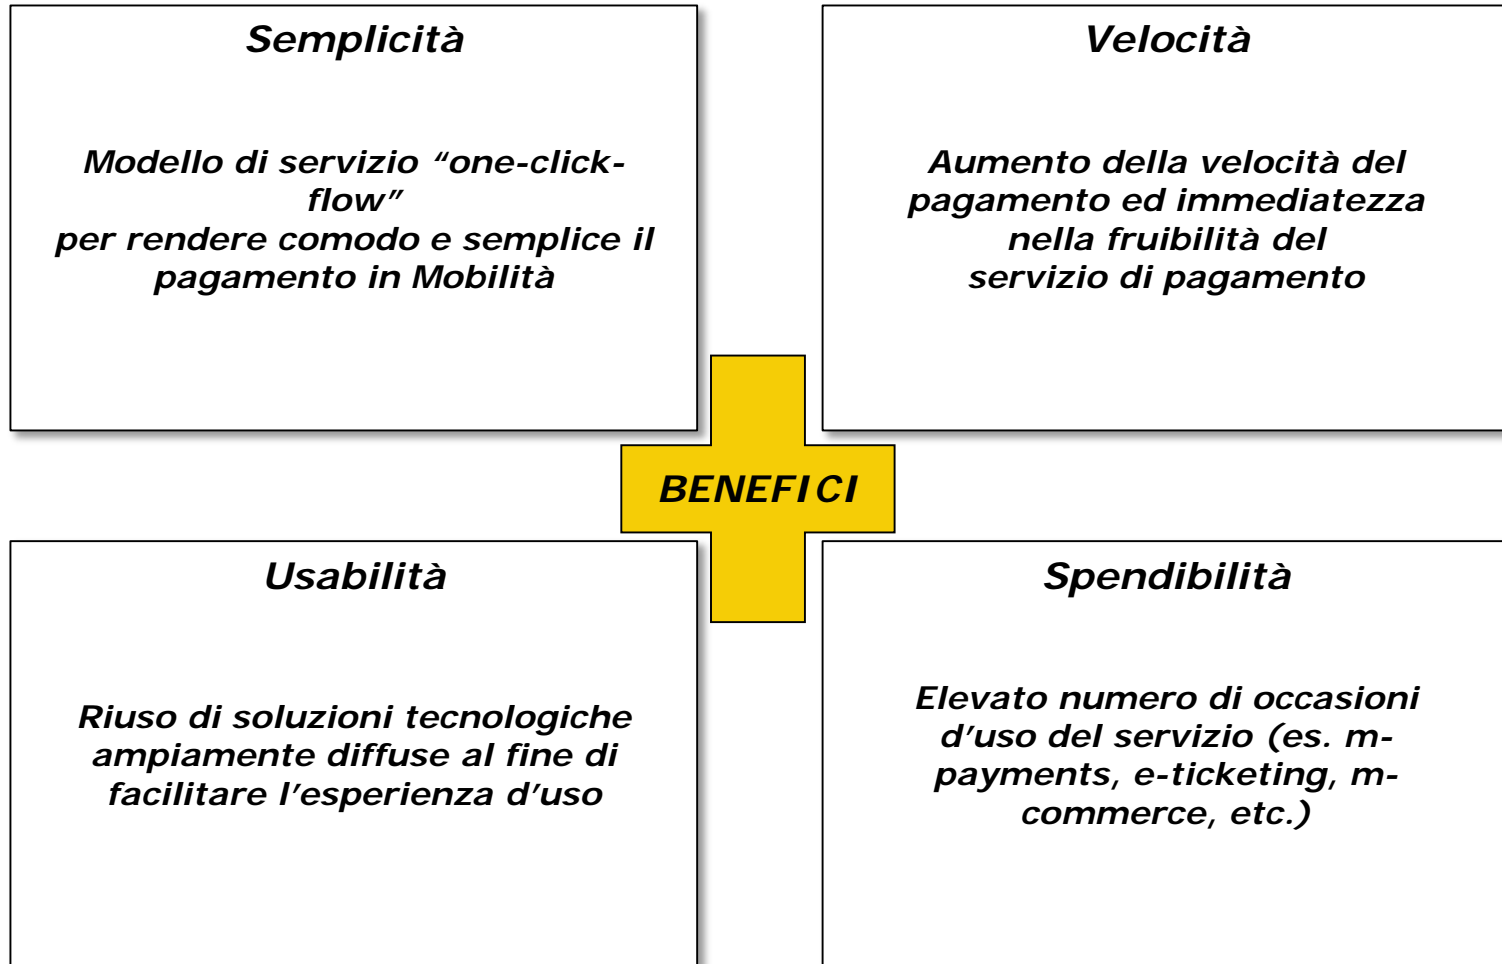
Semplicità

Modello di servizio “one-click-flow”
per rendere comodo e semplice il pagamento in Mobilità

Velocità

Aumento della velocità del pagamento ed immediatezza nella fruibilità del servizio di pagamento

BENEFICI

Usabilità

Riuso di soluzioni tecnologiche ampiamente diffuse al fine di facilitare l’esperienza d’uso

Spendibilità

Elevato numero di occasioni d’uso del servizio (es. m-payments, e-ticketing, m-commerce, etc.)